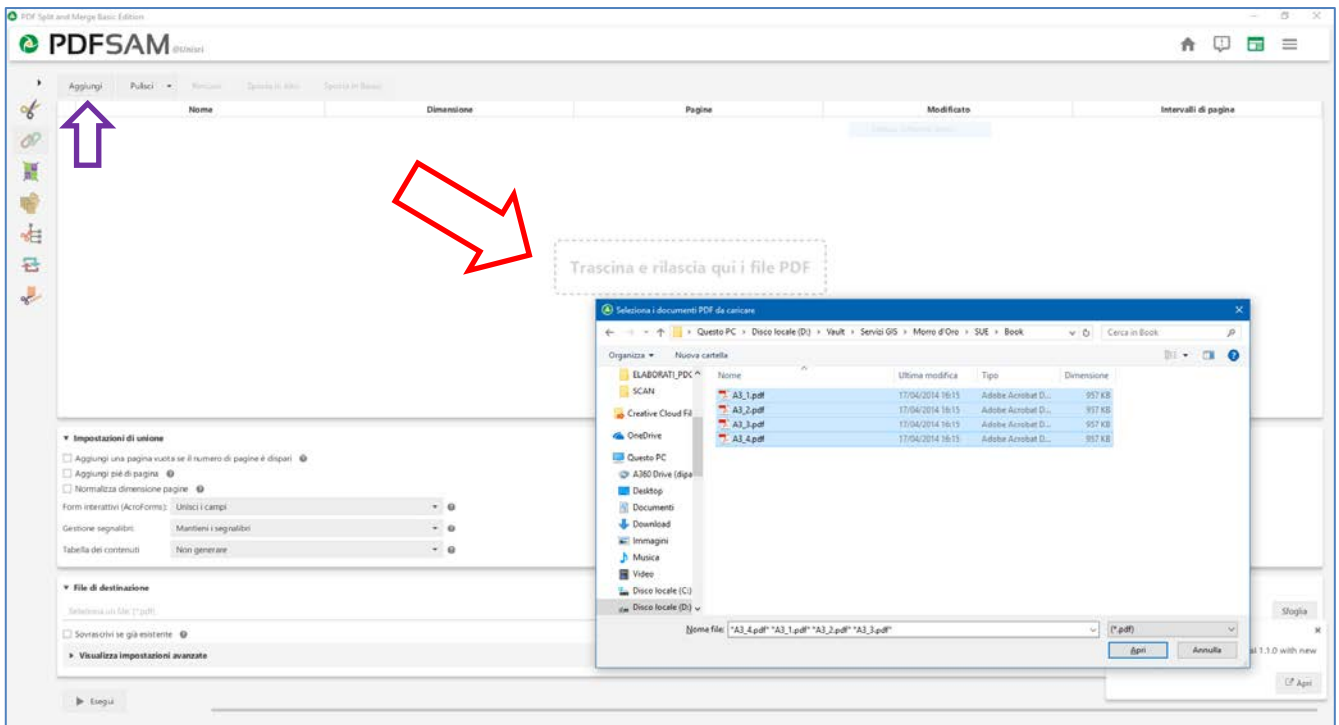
PDF Split and Merge Basic Edition

PDFSAM @Unisri

Aggiungi | Pulisci ▾ | Rimuovi | Sposta in Alto | Sposta in Basso

| Nome | Dimensione | Pagine | Modificato | Intervalli di pagina |
|---|---|---|---|---|

Trascina e rilascia qui i file PDF

▾ Impostazioni di unione

Aggiungi una pagina vuota se il numero di pagine è dispari

Aggiungi piè di pagina

Normalizza dimensione pagine

Form interattivi (AcroForms): Unisci i campi

Gestione segnalibri: Mantieni i segnalibri

Tabella dei contenuti: Non generare

▾ File di destinazione

Seleziona un file (*.pdf)

Sfoglia

Sovrascrivi se già esistente

▸ Visualizza impostazioni avanzate

▶ Esegui

al 1.1.0 with new

Apri

Seleziona i documenti PDF da caricare

Questo PC › Disco locale (D:) › Vault › Servizi GIS › Morro d'Oro › SUE › Book

Cerca in Book

Organizza ▾ Nuova cartella

ELABORATI_PDC
SCAN
Creative Cloud Fil
OneDrive
Questo PC
A360 Drive (dipa
Desktop
Documenti
Download
Immagini
Musica
Video
Disco locale (C:)
Disco locale (D:)

| Nome | Ultima modifica | Tipo | Dimensione |
|---|---|---|---|
| A3_1.pdf | 17/04/2014 16:15 | Adobe Acrobat D... | 957 KB |
| A3_2.pdf | 17/04/2014 16:15 | Adobe Acrobat D... | 957 KB |
| A3_3.pdf | 17/04/2014 16:15 | Adobe Acrobat D... | 957 KB |
| A3_4.pdf | 17/04/2014 16:15 | Adobe Acrobat D... | 957 KB |

Nome file: "A3_4.pdf" "A3_1.pdf" "A3_2.pdf" "A3_3.pdf"

(*.pdf)

Apri | Annulla